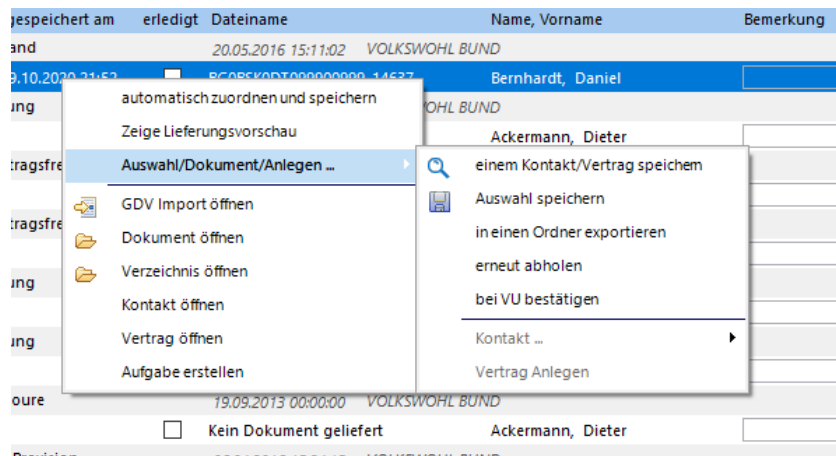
gespeichert am | erledigt | Dateiname | Name, Vorname | Bemerkung

and | 20.05.2016 15:11:02 VOLKSWOHL BUND

9.10.2020 21:53 | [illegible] | Bernhardt, Daniel

ung | OHL BUND

Ackermann, Dieter

tragsfre

tragsfre

ung

ung

oure | 19.09.2013 00:00:00 VOLKSWOHL BUND

Kein Dokument geliefert | Ackermann, Dieter

automatisch zuordnen und speichern
Zeige Lieferungsvorschau
Auswahl/Dokument/Anlegen ...
GDV Import öffnen
Dokument öffnen
Verzeichnis öffnen
Kontakt öffnen
Vertrag öffnen
Aufgabe erstellen

einem Kontakt/Vertrag speichern
Auswahl speichern
in einen Ordner exportieren
erneut abholen
bei VU bestätigen
Kontakt ...
Vertrag Anlegen